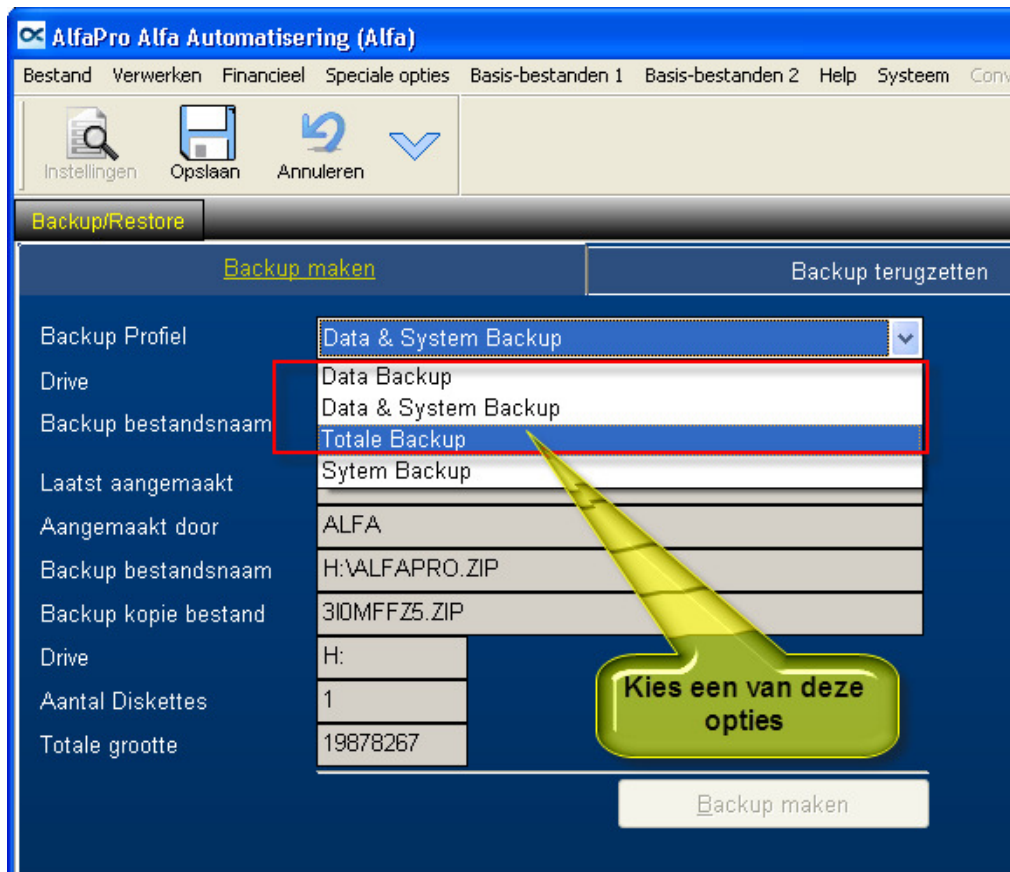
AlfaPro Alfa Automatisering (Alfa)

Bestand Verwerken Financieel Speciale opties Basis-bestanden 1 Basis-bestanden 2 Help Systeem Conv

Instellingen Opslaan Annuleren

Backup/Restore

Backup maken

Backup terugzetten

Backup Profiel
Data & System Backup

Drive

Backup bestandsnaam

Data Backup
Data & System Backup
Totale Backup
Sytem Backup

Laatst aangemaakt

Aangemaakt door
ALFA

Backup bestandsnaam
H:\ALFAPRO.ZIP

Backup kopie bestand
3I0MFFZ5.ZIP

Drive
H:

Aantal Diskettes
1

Totale grootte
19878267

Kies een van deze opties

Backup maken